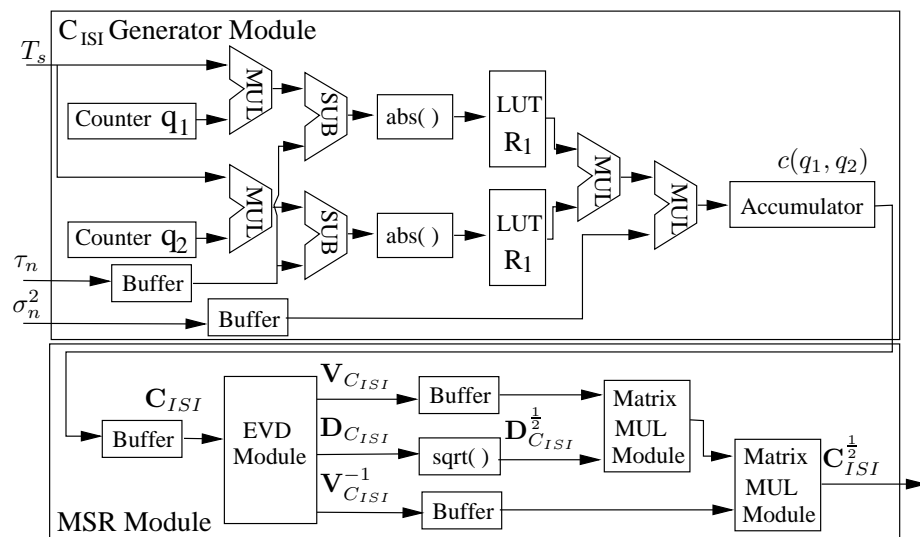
$C_{ISI}$ Generator Module

$T_s$

Counter $q_1$

MUL

SUB

abs( )

LUT $R_1$

MUL

MUL

$c(q_1, q_2)$

Accumulator

Counter $q_2$

MUL

SUB

abs( )

LUT $R_1$

$\tau_n$

Buffer

$\sigma_n^2$

Buffer

$\mathbf{C}_{ISI}$

Buffer

EVD Module

$\mathbf{V}_{C_{ISI}}$

Buffer

$\mathbf{D}_{C_{ISI}}$

sqrt( )

$\mathbf{D}_{C_{ISI}}^{\frac{1}{2}}$

Matrix MUL Module

Matrix MUL Module

$\mathbf{C}_{ISI}^{\frac{1}{2}}$

$\mathbf{V}_{C_{ISI}}^{-1}$

Buffer

MSR Module